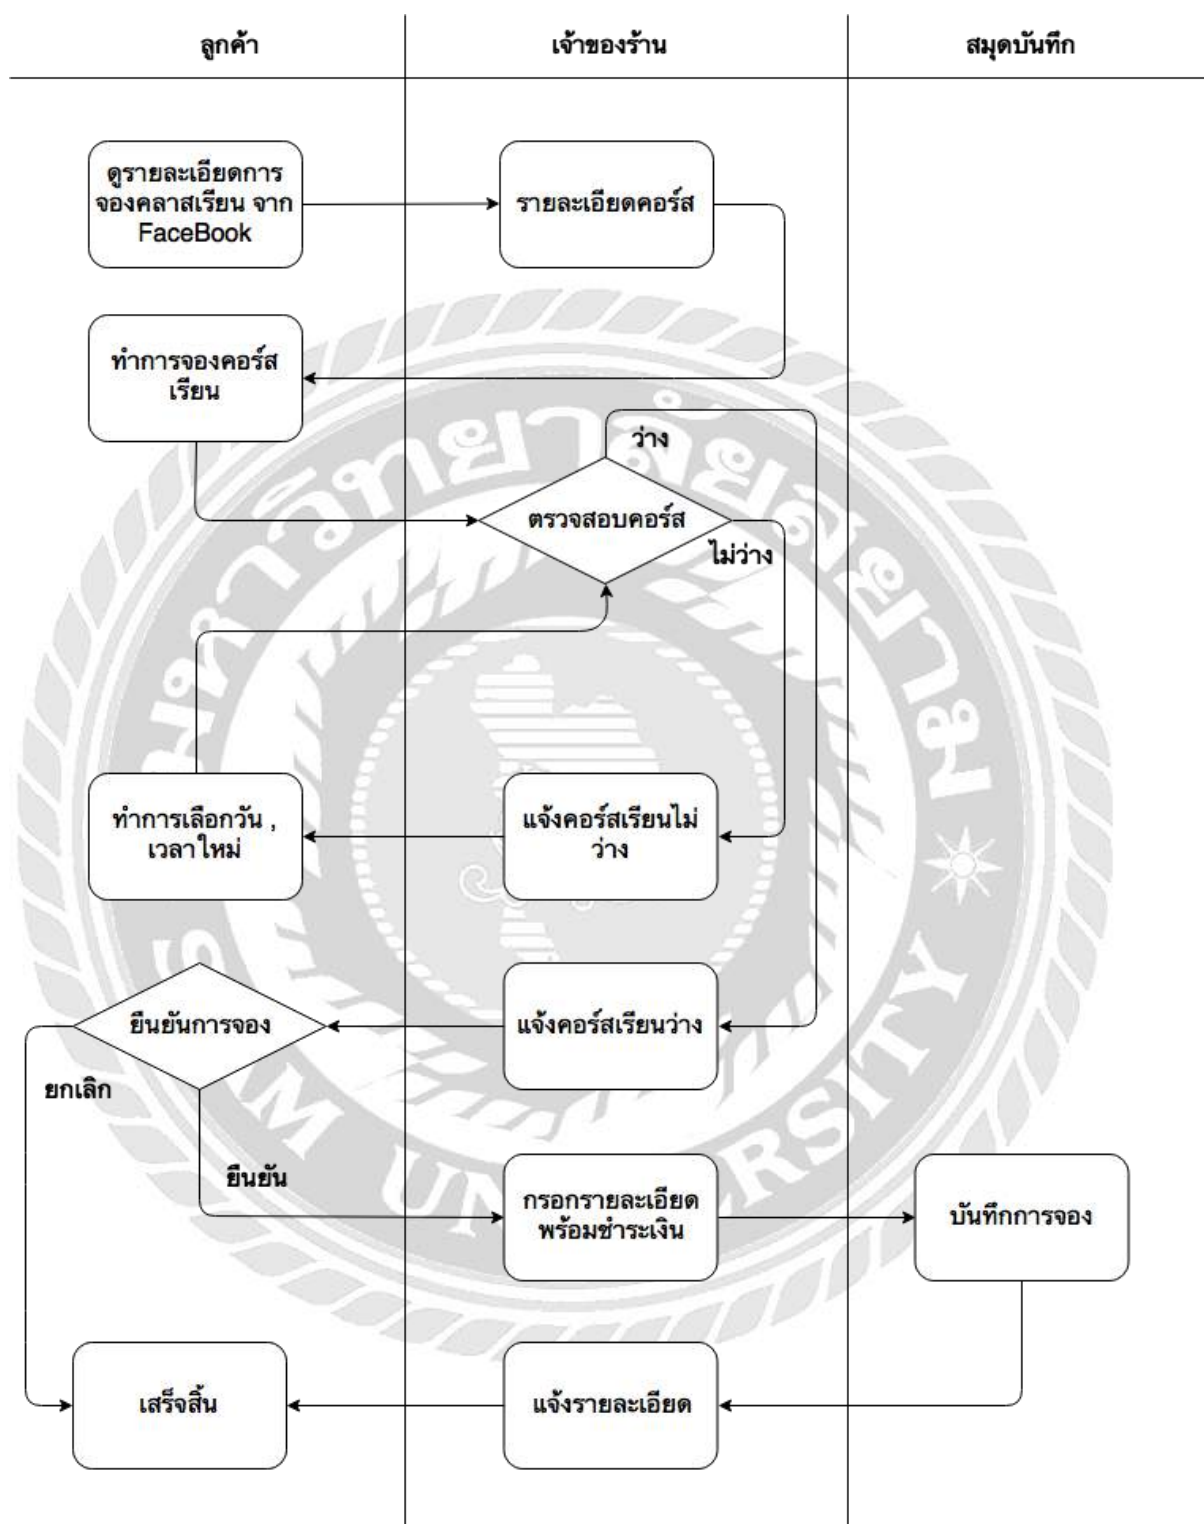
ลูกค้า

เจ้าของร้าน

สมุดบันทึก

ดูรายละเอียดการจองคลาสเรียน จาก FaceBook

รายละเอียดคอร์ส

ทำการจองคอร์สเรียน

ว่าง

ตรวจสอบคอร์ส

ไม่ว่าง

ทำการเลือกวัน , เวลาใหม่

แจ้งคอร์สเรียนไม่ว่าง

ยืนยันการจอง

แจ้งคอร์สเรียนว่าง

ยกเลิก

ยืนยัน

กรอกรายละเอียดพร้อมชำระเงิน

บันทึกการจอง

เสร็จสิ้น

แจ้งรายละเอียด